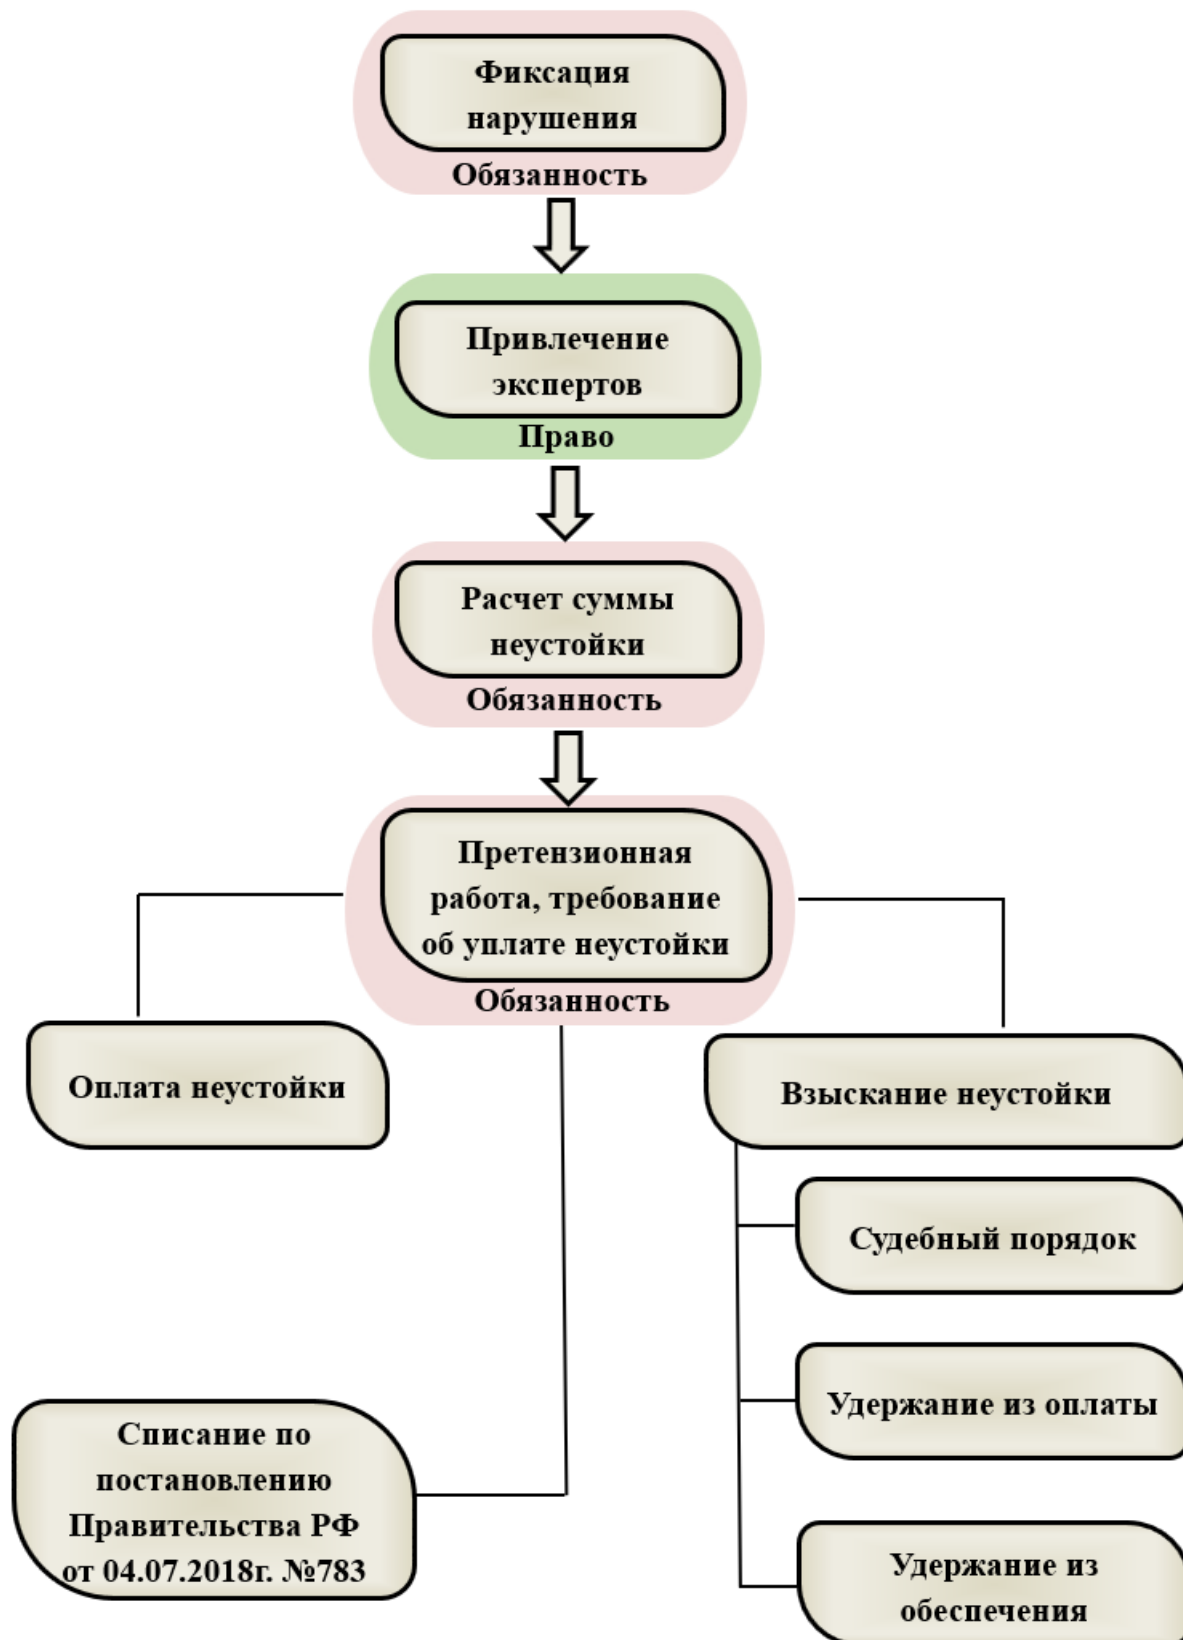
Фиксация нарушения
Обязанность

Привлечение экспертов
Право

Расчет суммы неустойки
Обязанность

Претензионная работа, требование об уплате неустойки
Обязанность

Оплата неустойки

Взыскание неустойки

Судебный порядок

Удержание из оплаты

Удержание из обеспечения

Списание по постановлению Правительства РФ от 04.07.2018г. №783